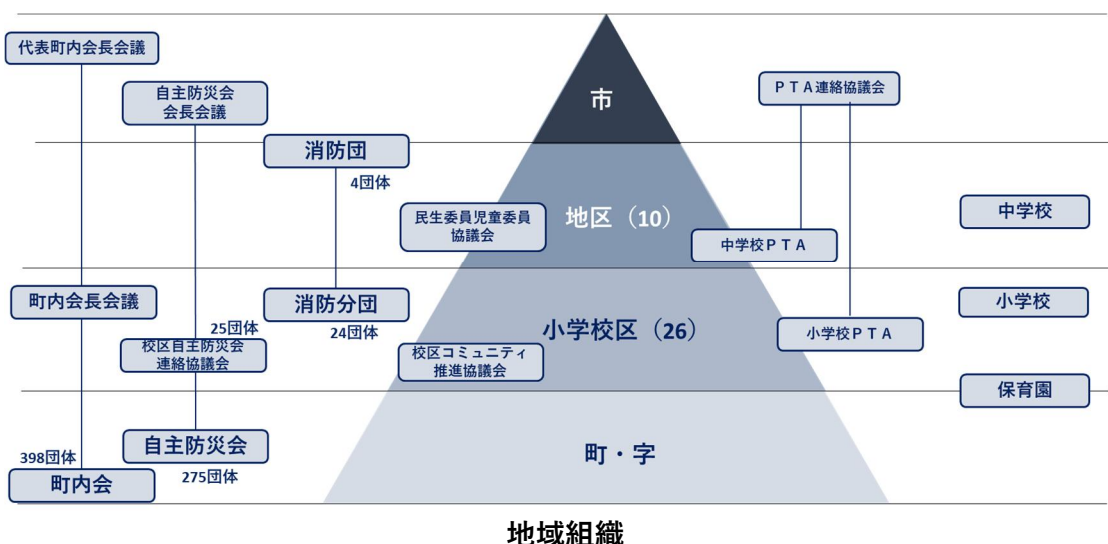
代表町内会長会議

自主防災会
会長会議

市

ＰＴＡ連絡協議会

消防団

4団体

民生委員児童委員
協議会

地区（10）

中学校ＰＴＡ

中学校

町内会長会議

消防分団

小学校

25団体

24団体

小学校区（26）

小学校ＰＴＡ

校区自主防災会
連絡協議会

校区コミュニティ
推進協議会

保育園

自主防災会

398団体

町・字

町内会

275団体

地域組織